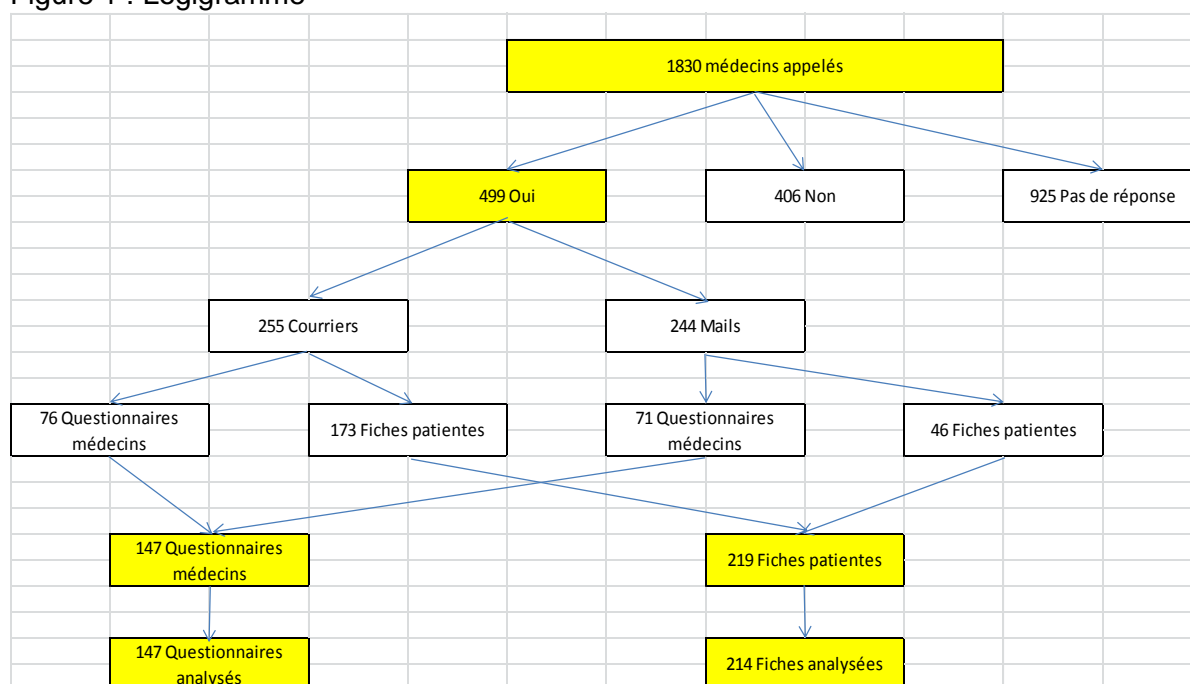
Figure 1 : Logigramme

1830 médecins appelés

499 Oui

406 Non

925 Pas de réponse

255 Courriers

244 Mails

76 Questionnaires médecins

173 Fiches patientes

71 Questionnaires médecins

46 Fiches patientes

147 Questionnaires médecins

219 Fiches patientes

147 Questionnaires analysés

214 Fiches analysées